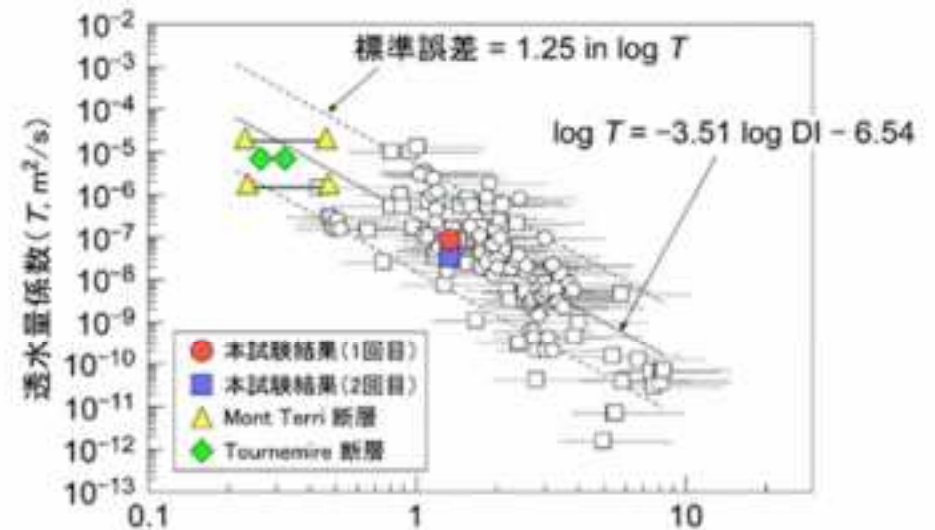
標準誤差 = 1.25 in log $T$

log $T$ = −3.51 log DI − 6.54

透水量係数（$T$, $m^2/s$）

$10^{-2}$
$10^{-3}$
$10^{-4}$
$10^{-5}$
$10^{-6}$
$10^{-7}$
$10^{-8}$
$10^{-9}$
$10^{-10}$
$10^{-11}$
$10^{-12}$
$10^{-13}$

本試験結果（1回目）
本試験結果（2回目）
Mont Terri 断層
Tournemire 断層

0.1
1
10